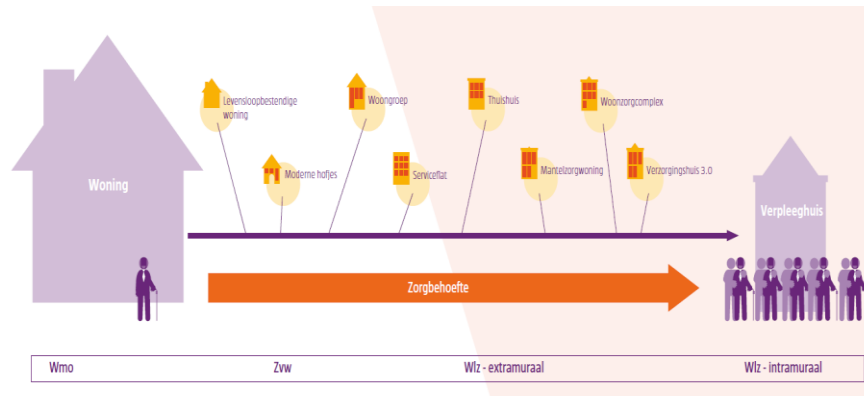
Woning

Levensloopbestendige woning

Moderne hofjes

Woongroep

Serviceflat

Thuishuis

Mantelzorgwoning

Woonzorgcomplex

Verzorgingshuis 3.0

Verpleeghuis

Zorgbehoefte

Wmo

Zvw

Wlz - extramuraal

Wlz - intramuraal